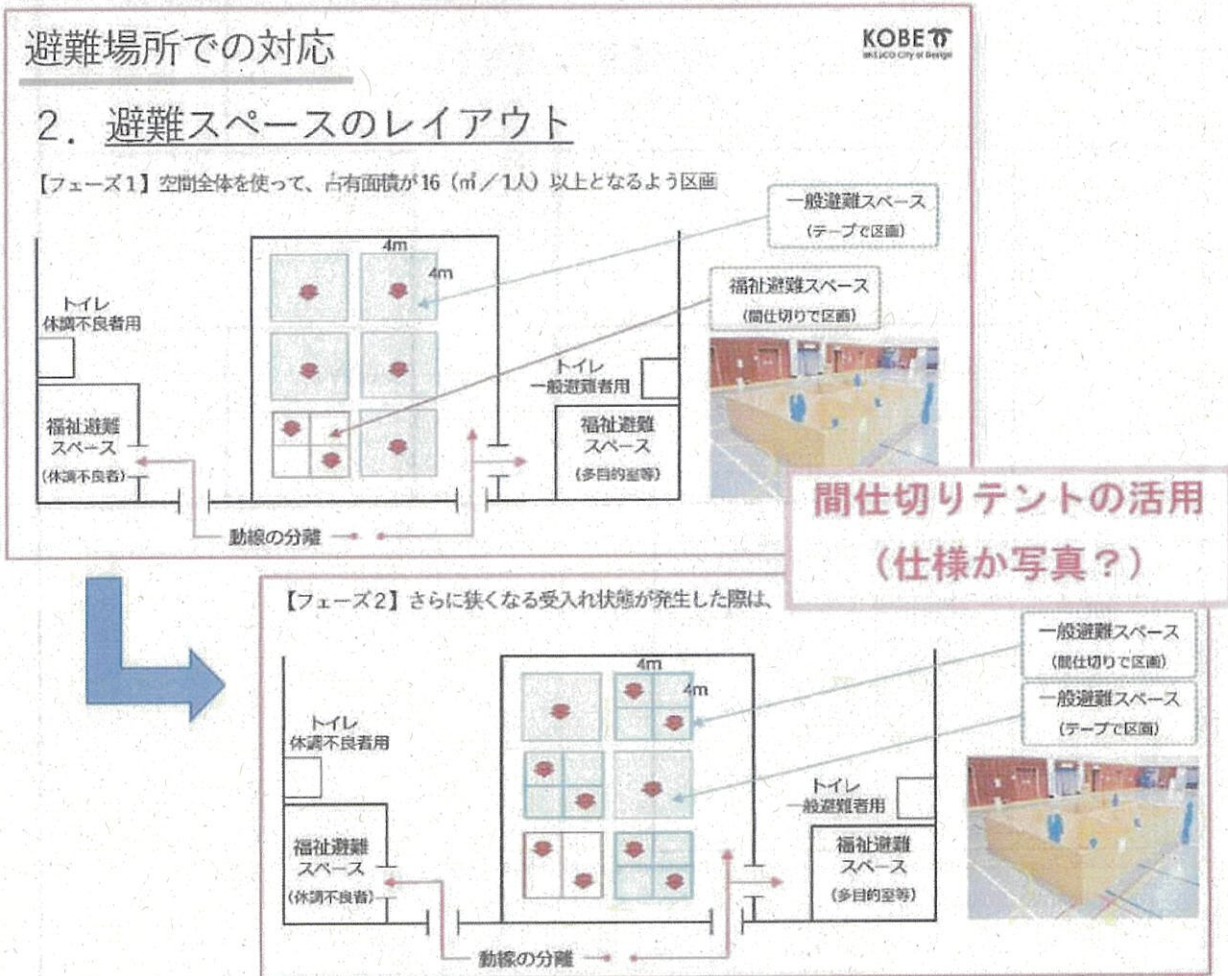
避難場所での対応

KOBE
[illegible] City of Design

2．避難スペースのレイアウト

【フェーズ1】空間全体を使って、占有面積が16（㎡／1人）以上となるよう区画

一般避難スペース
（テープで区画）

4m
4m

福祉避難スペース
（間仕切りで区画）

トイレ
休調不良者用

トイレ
一般避難者用

福祉避難
スペース
（休調不良者）

福祉避難
スペース
（多目的室等）

動線の分離

間仕切りテントの活用
（仕様か写真？）

【フェーズ2】さらに狭くなる受入れ状態が発生した際は、

一般避難スペース
（間仕切りで区画）

4m
4m

一般避難スペース
（テープで区画）

トイレ
休調不良者用

トイレ
一般避難者用

福祉避難
スペース
（休調不良者）

福祉避難
スペース
（多目的室等）

動線の分離